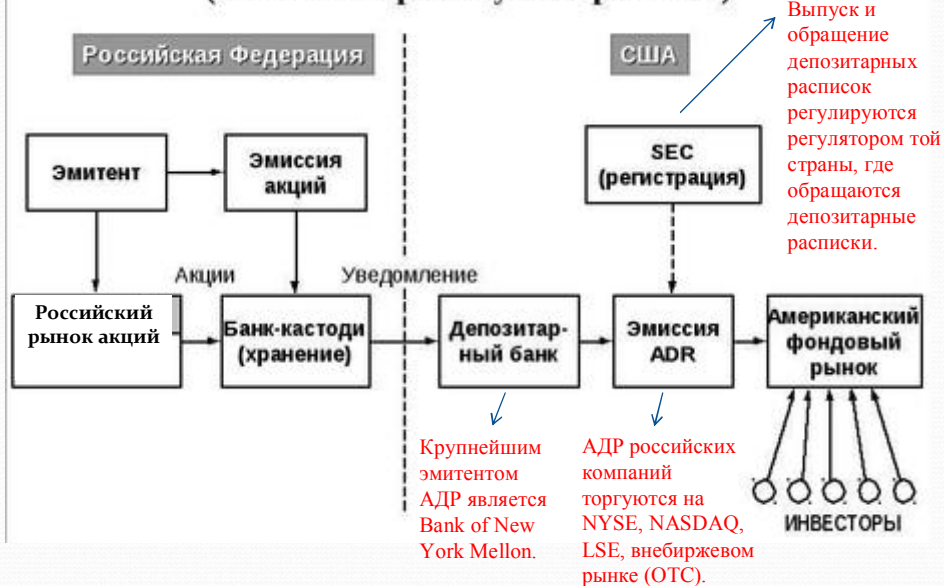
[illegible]

Российская Федерация

США

Выпуск и обращение депозитарных расписок регулируются регулятором той страны, где обращаются депозитарные расписки.

Эмитент

Эмиссия акций

SEC (регистрация)

Акции

Уведомление

Российский рынок акций

Банк-кастоди (хранение)

Депозитарный банк

Эмиссия ADR

Американский фондовый рынок

Крупнейшим эмитентом АДР является Bank of New York Mellon.

АДР российских компаний торгуются на NYSE, NASDAQ, LSE, внебиржевом рынке (OTC).

ИНВЕСТОРЫ